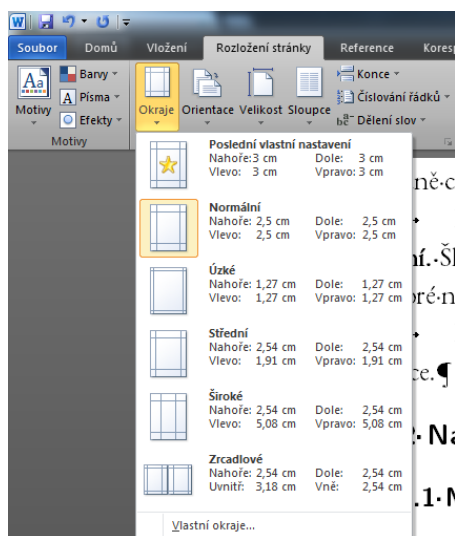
Soubor Domů Vložení Rozložení stránky Reference Koresp

Motivy Barvy Písma Efekty
Motivy

Okraje Orientace Velikost Sloupce Konce Číslování řádků Dělení slov

Poslední vlastní nastavení
Nahoře: 3 cm Dole: 3 cm
Vlevo: 3 cm Vpravo: 3 cm

Normální
Nahoře: 2,5 cm Dole: 2,5 cm
Vlevo: 2,5 cm Vpravo: 2,5 cm

Úzké
Nahoře: 1,27 cm Dole: 1,27 cm
Vlevo: 1,27 cm Vpravo: 1,27 cm

Střední
Nahoře: 2,54 cm Dole: 2,54 cm
Vlevo: 1,91 cm Vpravo: 1,91 cm

Široké
Nahoře: 2,54 cm Dole: 2,54 cm
Vlevo: 5,08 cm Vpravo: 5,08 cm

Zrcadlové
Nahoře: 2,54 cm Dole: 2,54 cm
Uvnitř: 3,18 cm Vně: 2,54 cm

Vlastní okraje...

ně·c
ní.·Š
oré·n
ce.¶
2.·Na
.1·M